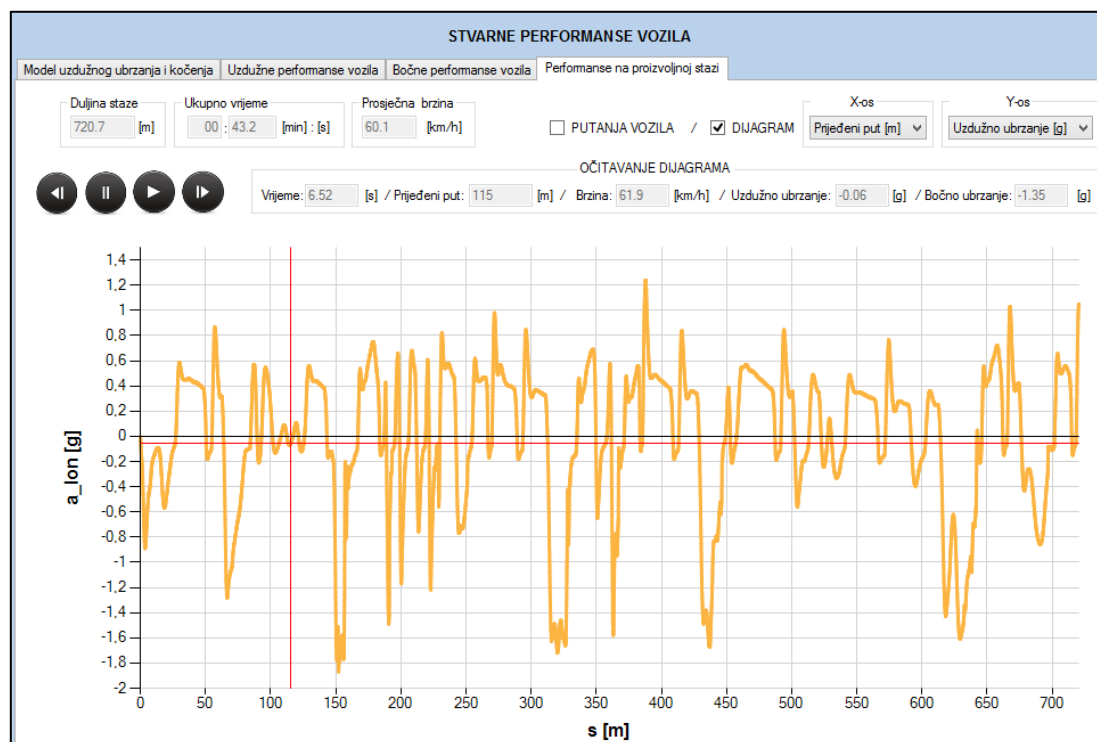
STVARNE PERFORMANSE VOZILA

Model uzdužnog ubrzanja i kočenja | Uzdužne performanse vozila | Bočne performanse vozila | Performanse na proizvoljnoj stazi

Duljina staze 720.7 [m]

Ukupno vrijeme 00 : 43.2 [min] : [s]

Prosječna brzina 60.1 [km/h]

PUTANJA VOZILA / DIJAGRAM

X-os Prijeđeni put [m]

Y-os Uzdužno ubrzanje [g]

OČITAVANJE DIJAGRAMA

Vrijeme: 6.52 [s] / Prijeđeni put: 115 [m] / Brzina: 61.9 [km/h] / Uzdužno ubrzanje: -0.06 [g] / Bočno ubrzanje: -1.35 [g]

a_lon [g]

1,4
1,2
1
0,8
0,6
0,4
0,2
0
-0,2
-0,4
-0,6
-0,8
-1
-1,2
-1,4
-1,6
-1,8
-2

0 50 100 150 200 250 300 350 400 450 500 550 600 650 700

s [m]